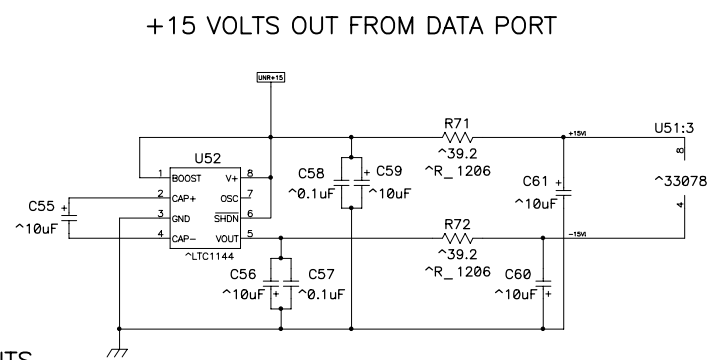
+15 VOLTS OUT FROM DATA PORT

UNR+15

U52

1 BOOST V+ 8

2 CAP+ OSC 7

3 GND SHDN 6

4 CAP− VOUT 5

^LTC1144

C55 ^10uF

C56 ^10uF

C57 ^0.1uF

C58 ^0.1uF

C59 ^10uF

R71 ^39.2 ^R_1206

R72 ^39.2 ^R_1206

+15VI

-15VI

C61 ^10uF

C60 ^10uF

U51:3

8

^33078

4

ITS